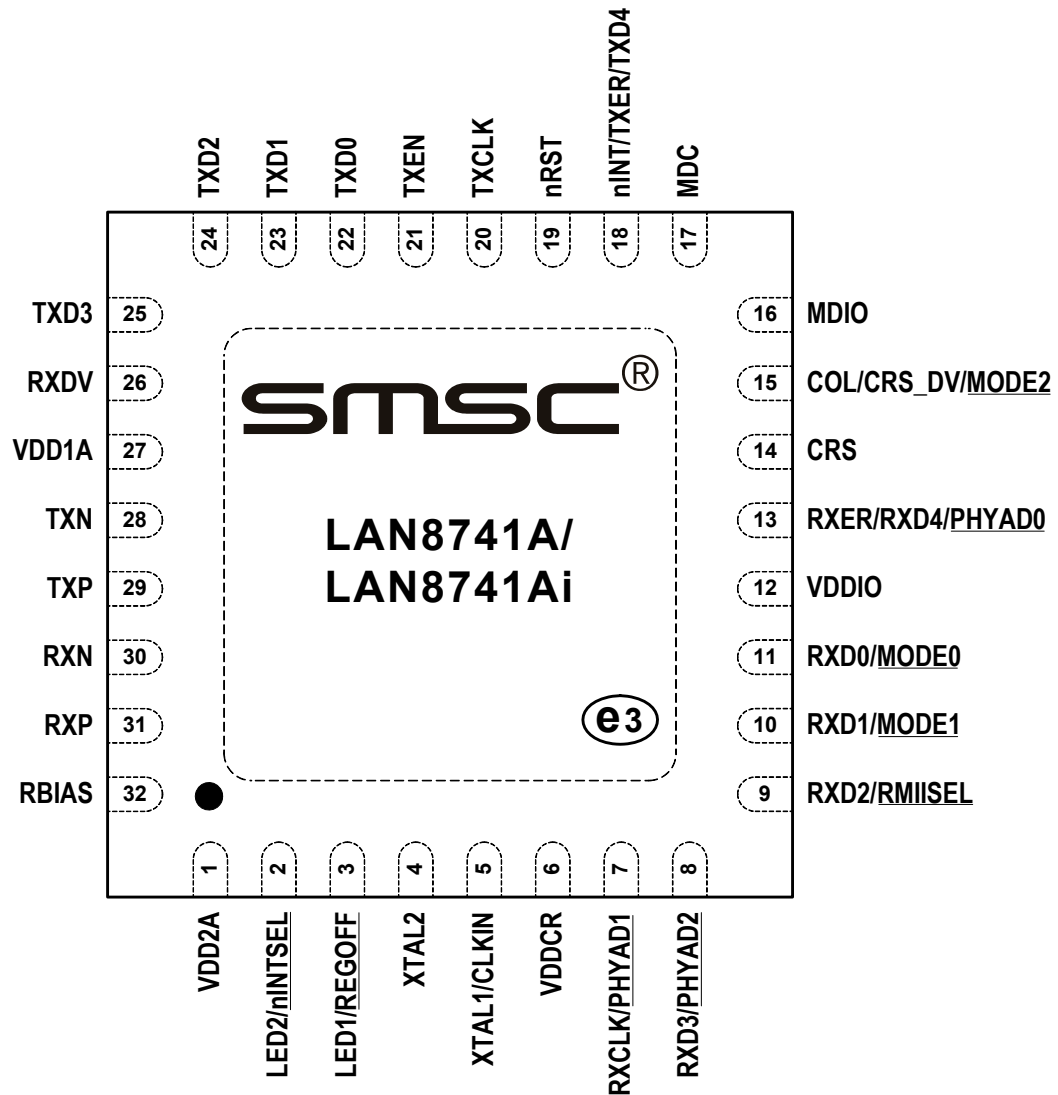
TXD2 TXD1 TXD0 TXEN TXCLK nRST nINT/TXER/TXD4 MDC

24 23 22 21 20 19 18 17

TXD3 25
RXDV 26
VDD1A 27
TXN 28
TXP 29
RXN 30
RXP 31
RBIAS 32

SMSC®

LAN8741A/
LAN8741Ai

e3

16 MDIO
15 COL/CRS_DV/MODE2
14 CRS
13 RXER/RXD4/PHYAD0
12 VDDIO
11 RXD0/MODE0
10 RXD1/MODE1
9 RXD2/RMIISEL

1 2 3 4 5 6 7 8

VDD2A LED2/nINTSEL LED1/REGOFF XTAL2 XTAL1/CLKIN VDDCR RXCLK/PHYAD1 RXD3/PHYAD2